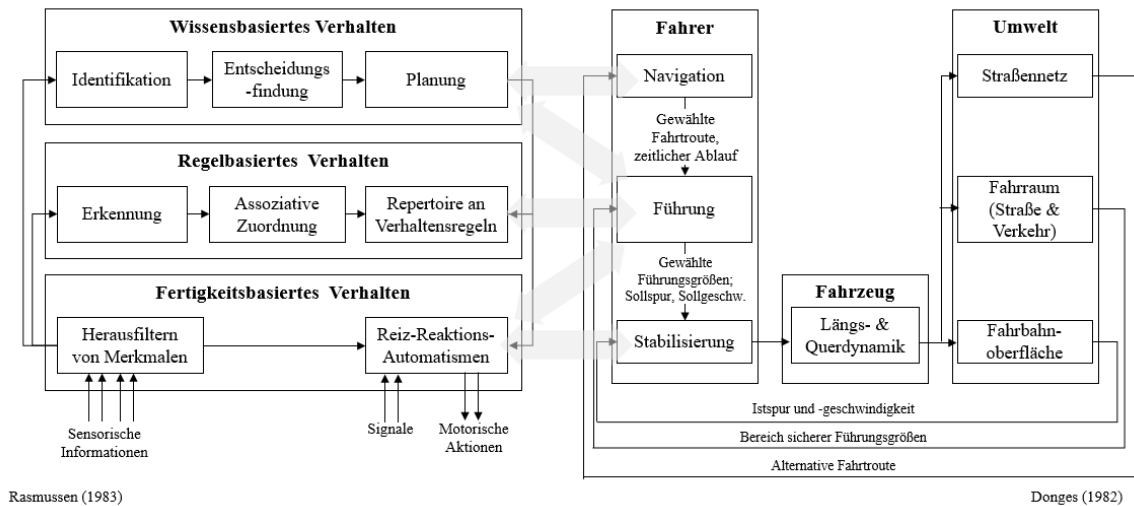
Wissensbasiertes Verhalten

Identifikation

Entscheidungs-findung

Planung

Regelbasiertes Verhalten

Erkennung

Assoziative Zuordnung

Repertoire an Verhaltensregeln

Fertigkeitsbasiertes Verhalten

Herausfiltern von Merkmalen

Reiz-Reaktions-Automatismen

Sensorische Informationen

Signale

Motorische Aktionen

Fahrer

Navigation

Gewählte Fahrtroute, zeitlicher Ablauf

Führung

Gewählte Führungsgrößen; Sollspur, Sollgeschw.

Stabilisierung

Fahrzeug

Längs- & Querdynamik

Umwelt

Straßennetz

Fahrraum (Straße & Verkehr)

Fahrbahn-oberfläche

Istspur und -geschwindigkeit

Bereich sicherer Führungsgrößen

Alternative Fahrtroute

Rasmussen (1983)

Donges (1982)